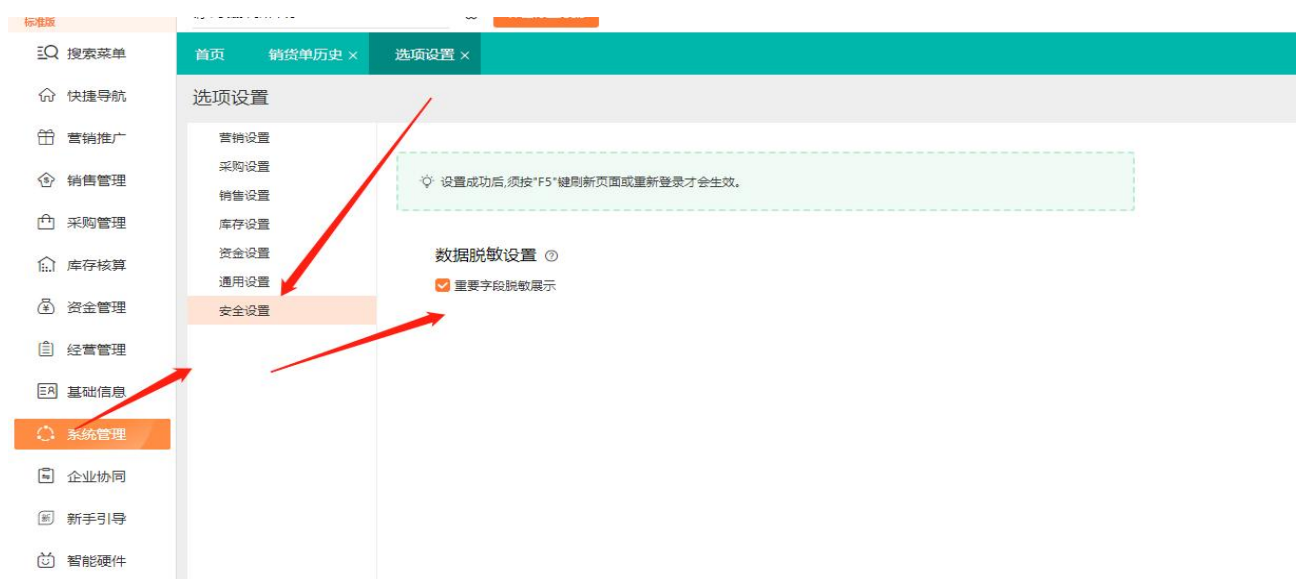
标准版
搜索菜单
快捷导航
营销推广
销售管理
采购管理
库存核算
资金管理
经营管理
基础信息
系统管理
企业协同
新手引导
智能硬件

首页 销货单历史 × 选项设置 ×

选项设置

营销设置
采购设置
销售设置
库存设置
资金设置
通用设置
安全设置

设置成功后,须按"F5"键刷新页面或重新登录才会生效。

数据脱敏设置
重要字段脱敏展示